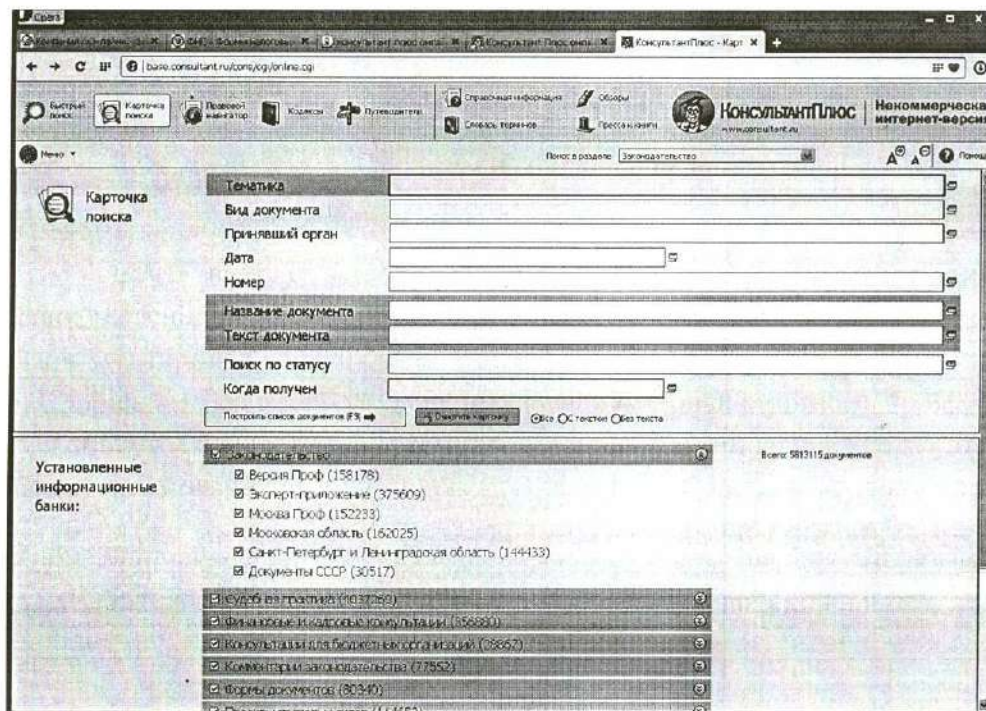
Opera

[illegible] | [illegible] | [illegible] | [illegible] | КонсультантПлюс - Карт ×

base.consultant.ru/cons/cgi/online.cgi

Быстрый поиск | Карточка поиска | Правовой навигатор | Кодексы | Путеводители | Справочная информация | Словарь терминов | Обзоры | Пресса и книги | КонсультантПлюс www.consultant.ru | Некоммерческая интернет-версия

Меню | Поиск в разделе Законодательство | Помощь

Карточка поиска

Тематика
Вид документа
Принявший орган
Дата
Номер
Название документа
Текст документа
Поиск по статусу
Когда получен

Построить список документов (F9) | Очистить карточку | Все | С текстом | Без текста

Установленные информационные банки:

Законодательство
Всего: 5813115 документов
☑ Версия Проф (158178)
☑ Эксперт-приложение (375609)
☑ Москва Проф (152233)
☑ Московская область (162025)
☑ Санкт-Петербург и Ленинградская область (144433)
☑ Документы СССР (30517)
Судебная практика (1037250)
Финансовые и кадровые консультации (356880)
Консультации для бюджетных организаций (35867)
Комментарии законодательства (77552)
Формы документов (80340)
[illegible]